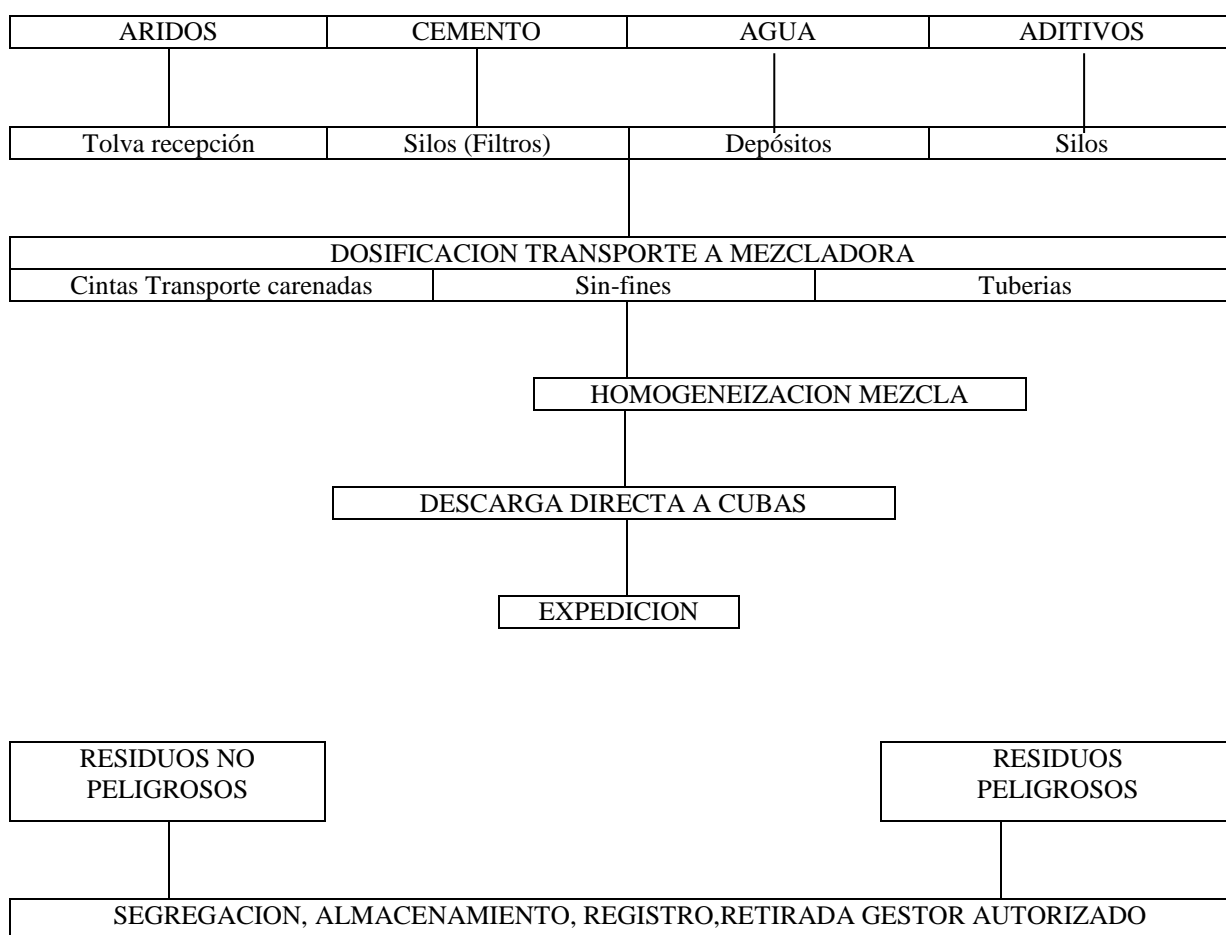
| ARIDOS | CEMENTO | AGUA | ADITIVOS |
|---|---|---|---|

| Tolva recepción | Silos (Filtros) | Depósitos | Silos |
|---|---|---|---|

DOSIFICACION TRANSPORTE A MEZCLADORA

| Cintas Transporte carenadas | Sin-fines | Tuberias |
|---|---|---|

HOMOGENEIZACION MEZCLA

DESCARGA DIRECTA A CUBAS

EXPEDICION

RESIDUOS NO PELIGROSOS

RESIDUOS PELIGROSOS

SEGREGACION, ALMACENAMIENTO, REGISTRO,RETIRADA GESTOR AUTORIZADO